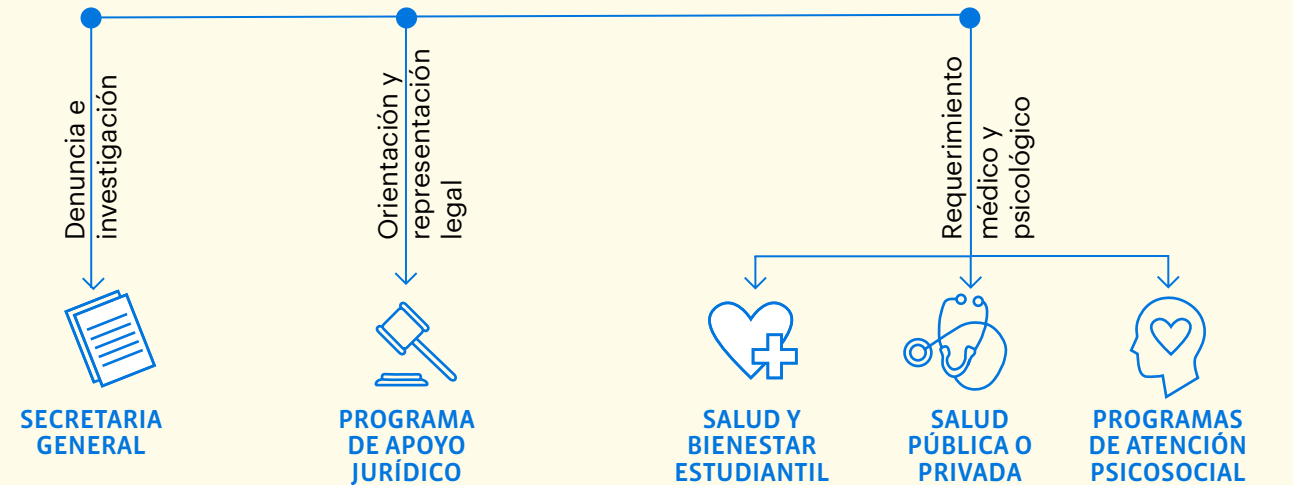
Denuncia e investigación

Orientación y representación legal

Requerimiento médico y psicológico

SECRETARIA GENERAL

PROGRAMA DE APOYO JURÍDICO

SALUD Y BIENESTAR ESTUDIANTIL

SALUD PÚBLICA O PRIVADA

PROGRAMAS DE ATENCIÓN PSICOSOCIAL